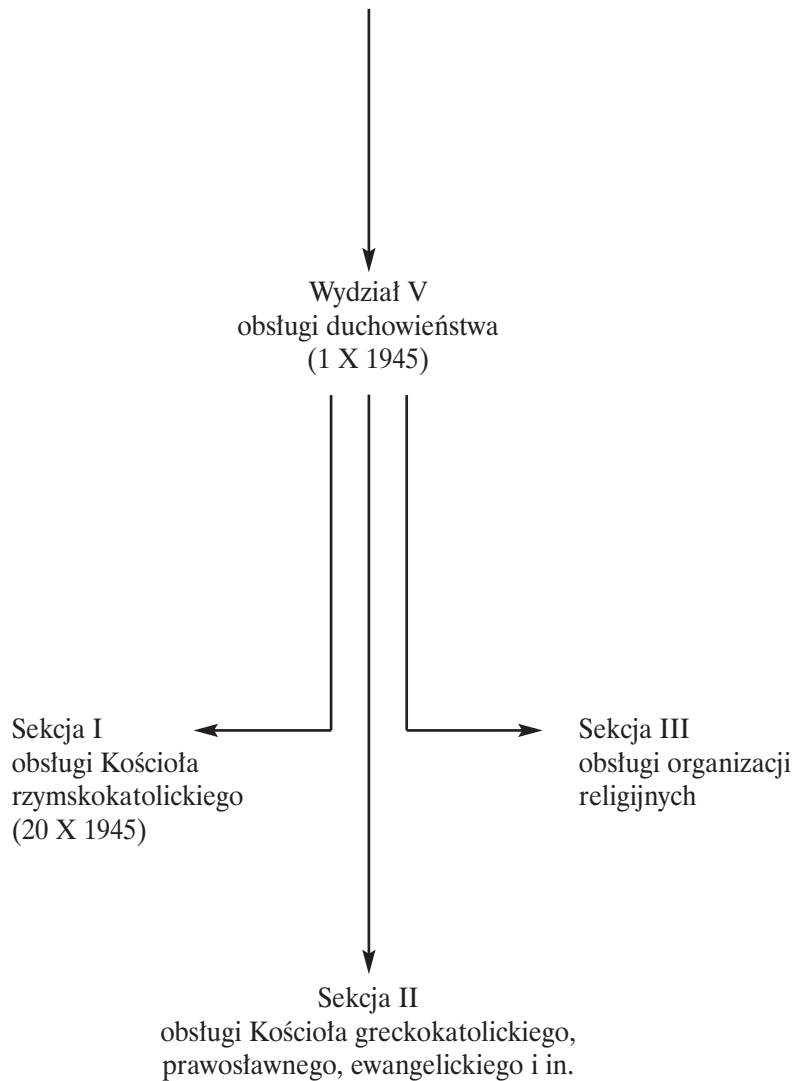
Wydział V
obsługi duchowieństwa
(1 X 1945)

Sekcja I
obsługi Kościoła
rzymskokatolickiego
(20 X 1945)

Sekcja III
obsługi organizacji
religijnych

Sekcja II
obsługi Kościoła greckokatolickiego,
prawosławnego, ewangelickiego i in.